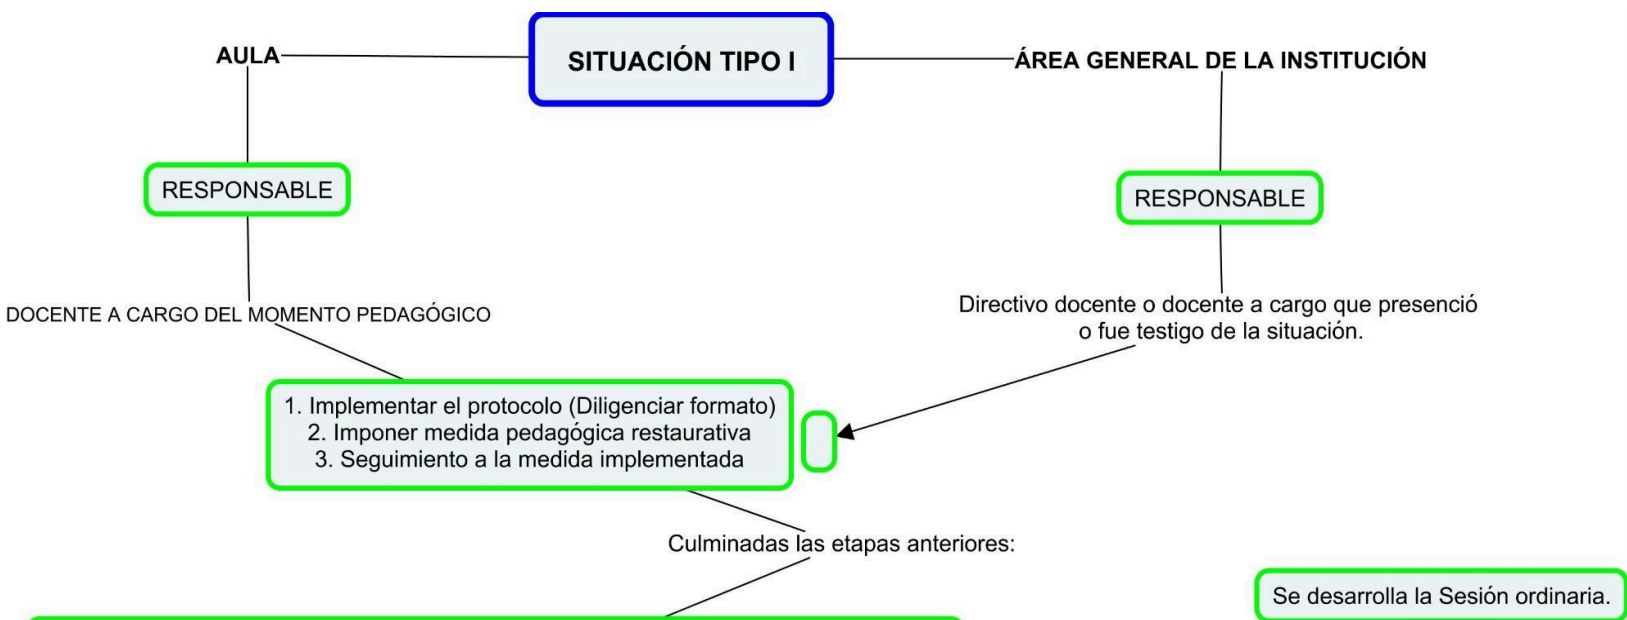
AULA

SITUACIÓN TIPO I

ÁREA GENERAL DE LA INSTITUCIÓN

RESPONSABLE

RESPONSABLE

DOCENTE A CARGO DEL MOMENTO PEDAGÓGICO

Directivo docente o docente a cargo que presenció o fue testigo de la situación.

1. Implementar el protocolo (Diligenciar formato)
2. Imponer medida pedagógica restaurativa
3. Seguimiento a la medida implementada

Culminadas las etapas anteriores:

Se desarrolla la Sesión ordinaria.